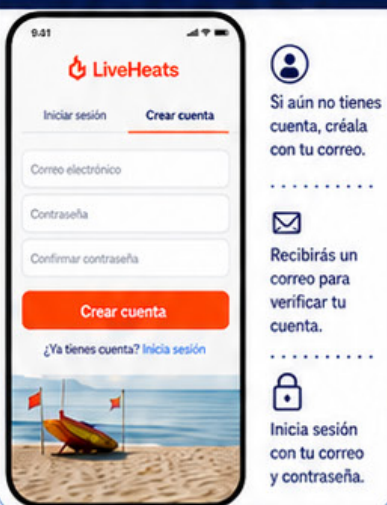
9:41

LiveHeats

Iniciar sesión

Crear cuenta

Correo electrónico

Contraseña

Confirmar contraseña

Crear cuenta

¿Ya tienes cuenta? Inicia sesión

Si aún no tienes cuenta, créala con tu correo.

Recibirás un correo para verificar tu cuenta.

Inicia sesión con tu correo y contraseña.